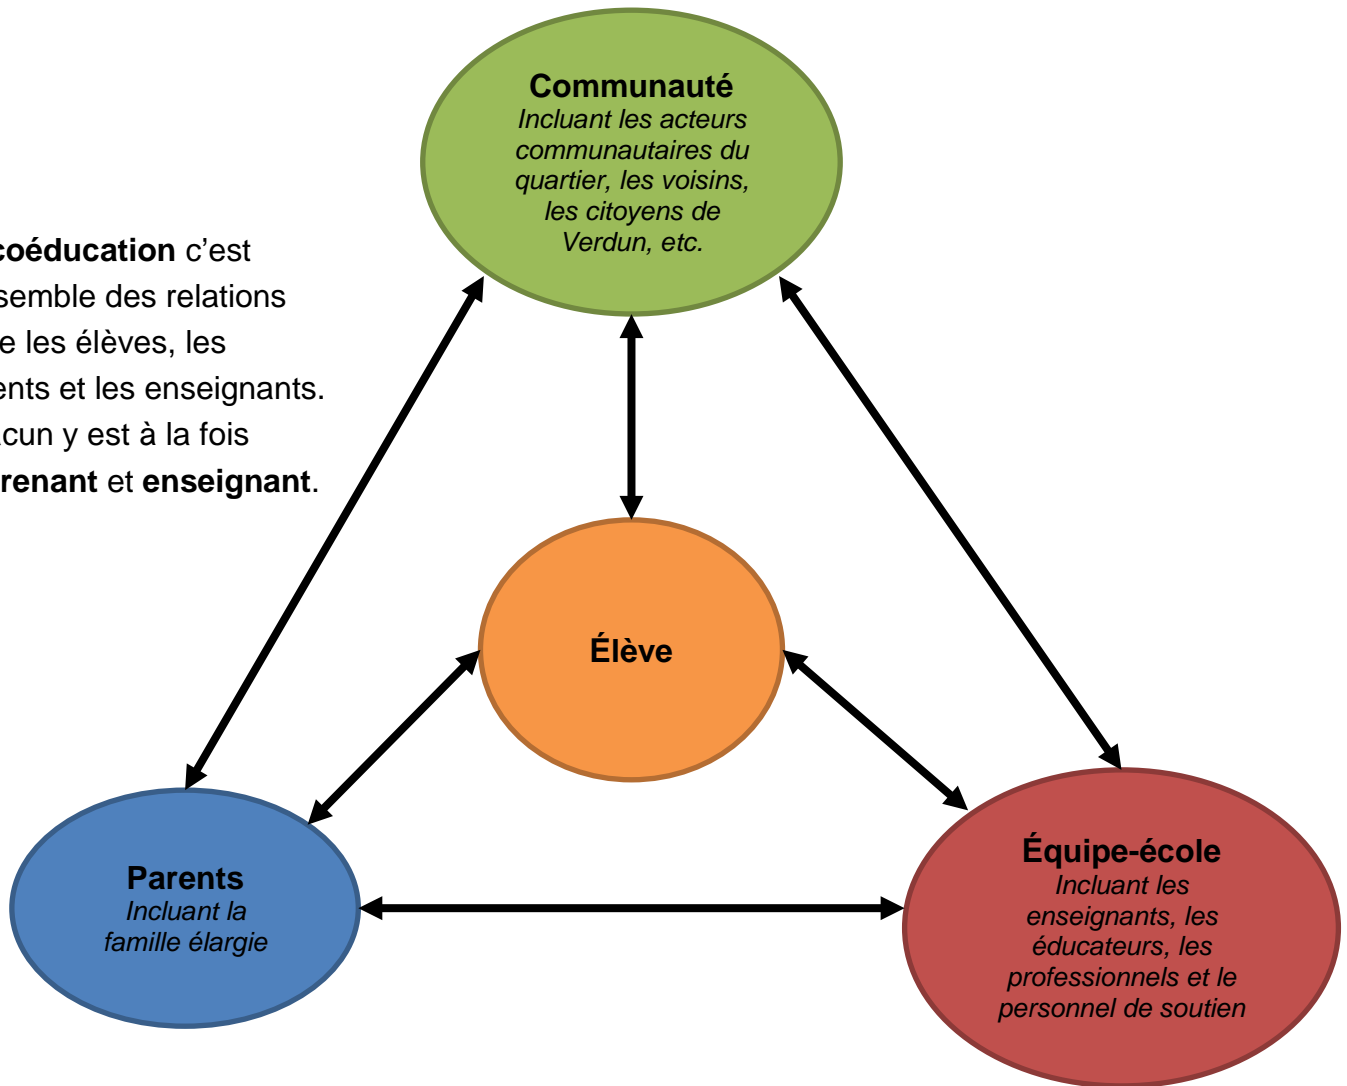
**Communauté**
*Incluant les acteurs communautaires du quartier, les voisins, les citoyens de Verdun, etc.*

**coéducation** c'est semble des relations e les élèves, les ents et les enseignants. cun y est à la fois **renant** et **enseignant**.

**Élève**

**Parents**
*Incluant la famille élargie*

**Équipe-école**
*Incluant les enseignants, les éducateurs, les professionnels et le personnel de soutien*